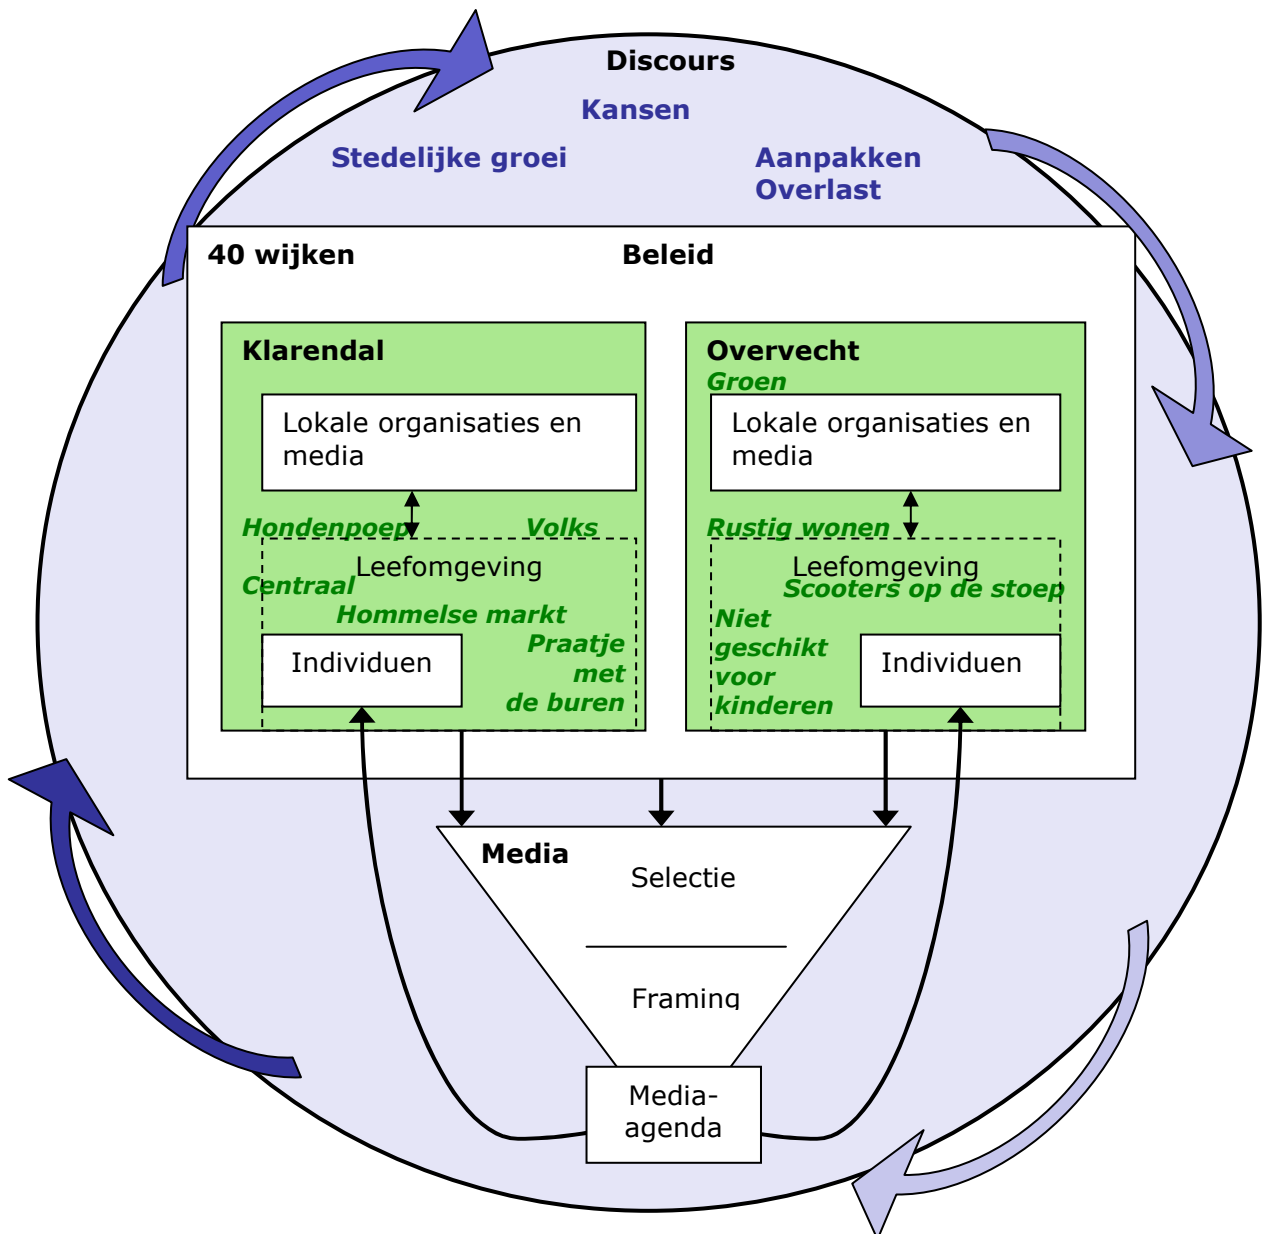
Discours

Kansen

Stedelijke groei

Aanpakken Overlast

40 wijken

Beleid

Klarendal

Lokale organisaties en media

Hondenpoep

Volks

Leefomgeving

Centraal

Hommelse markt

Praatje met de buren

Individuen

Overvecht

Groen

Lokale organisaties en media

Rustig wonen

Leefomgeving

Scooters op de stoep

Niet geschikt voor kinderen

Individuen

Media

Selectie

Framing

Media-agenda